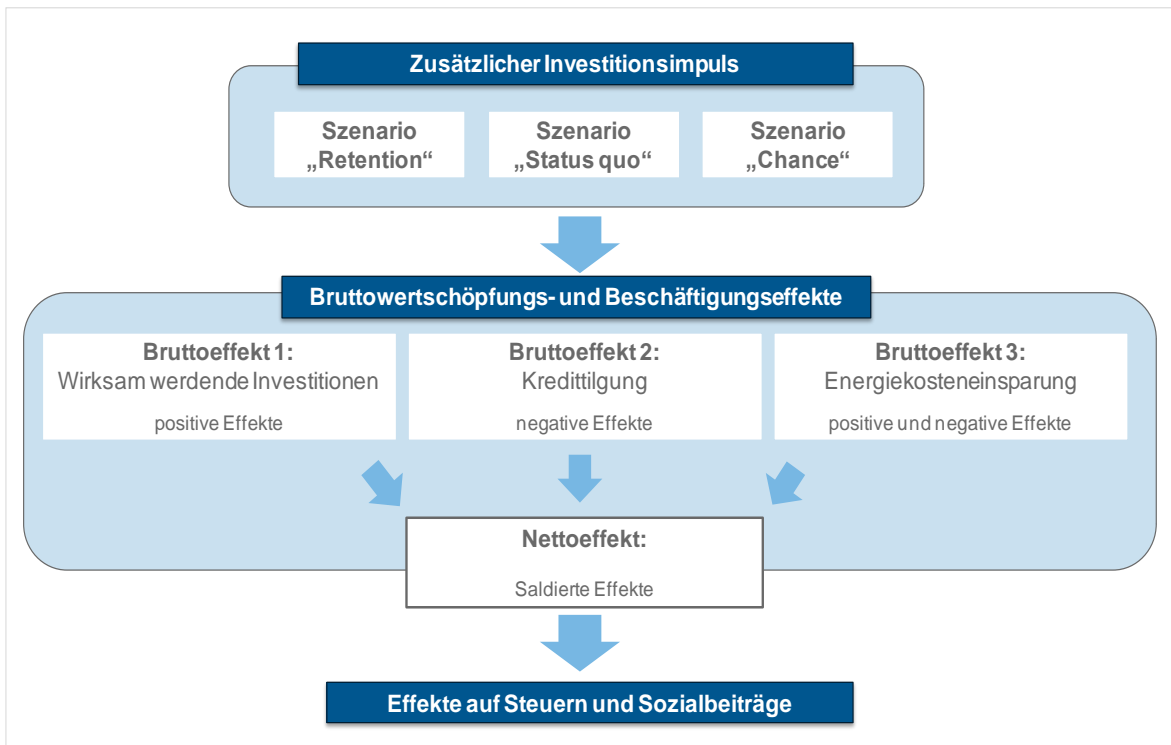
Zusätzlicher Investitionsimpuls

Szenario „Retention“

Szenario „Status quo“

Szenario „Chance“

Bruttowertschöpfungs- und Beschäftigungseffekte

Bruttoeffekt 1:
Wirksam werdende Investitionen
positive Effekte

Bruttoeffekt 2:
Kredittilgung
negative Effekte

Bruttoeffekt 3:
Energiekosteneinsparung
positive und negative Effekte

Nettoeffekt:
Saldierte Effekte

Effekte auf Steuern und Sozialbeiträge